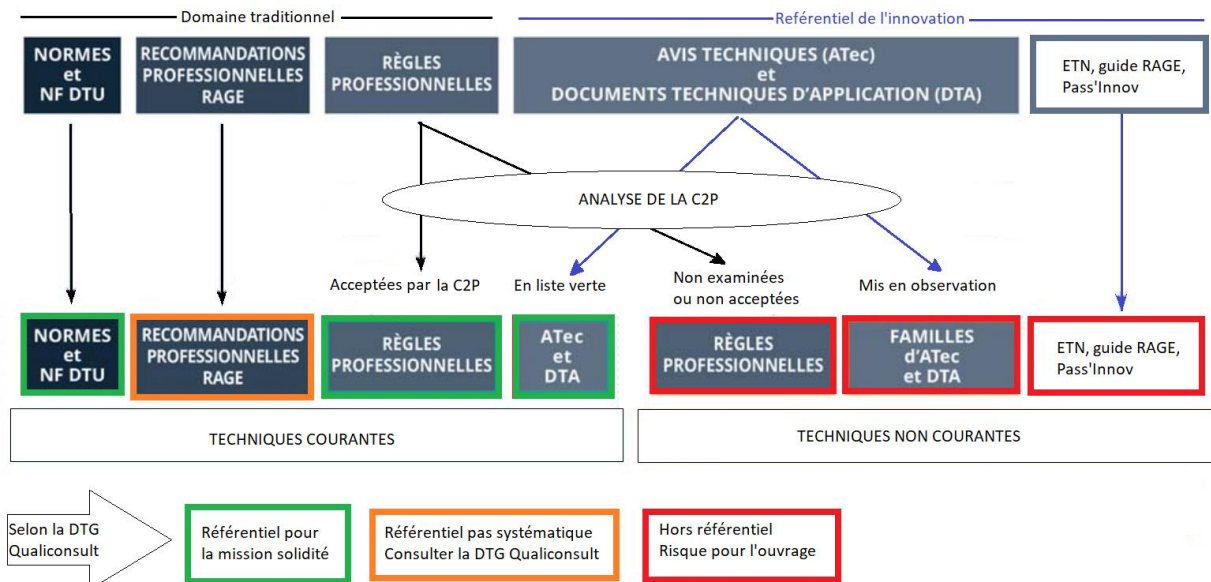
Domaine traditionnel

Reférentiel de l'innovation

NORMES et NF DTU

RECOMMANDATIONS PROFESSIONNELLES RAGE

RÈGLES PROFESSIONNELLES

AVIS TECHNIQUES (ATec) et DOCUMENTS TECHNIQUES D'APPLICATION (DTA)

ETN, guide RAGE, Pass'Innov

ANALYSE DE LA C2P

Acceptées par la C2P

En liste verte

Non examinées ou non acceptées

Mis en observation

NORMES et NF DTU

RECOMMANDATIONS PROFESSIONNELLES RAGE

RÈGLES PROFESSIONNELLES

ATec et DTA

RÈGLES PROFESSIONNELLES

FAMILLES d'ATec et DTA

ETN, guide RAGE, Pass'Innov

TECHNIQUES COURANTES

TECHNIQUES NON COURANTES

Selon la DTG Qualiconsult

Référentiel pour la mission solidité

Référentiel pas systématique Consulter la DTG Qualiconsult

Hors référentiel Risque pour l'ouvrage